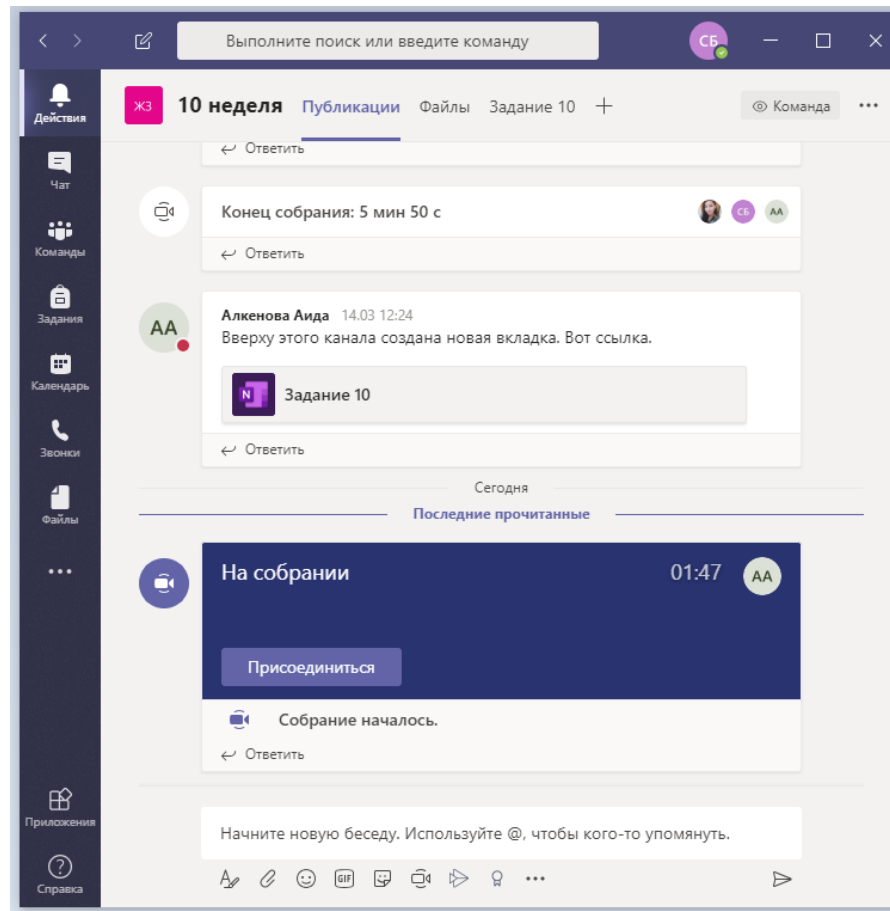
Выполните поиск или введите команду

СБ

Действия

Чат

Команды

Задания

Календарь

Звонки

Файлы

...

Приложения

Справка

ЖЗ 10 неделя Публикации Файлы Задание 10 +

Команда ...

Ответить

Конец собрания: 5 мин 50 с

СБ АА

Ответить

АА

Алкенова Аида 14.03 12:24

Вверху этого канала создана новая вкладка. Вот ссылка.

N Задание 10

Ответить

Сегодня

Последние прочитанные

На собрании 01:47 АА

Присоединиться

Собрание началось.

Ответить

Начните новую беседу. Используйте @, чтобы кого-то упомянуть.

GIF ...